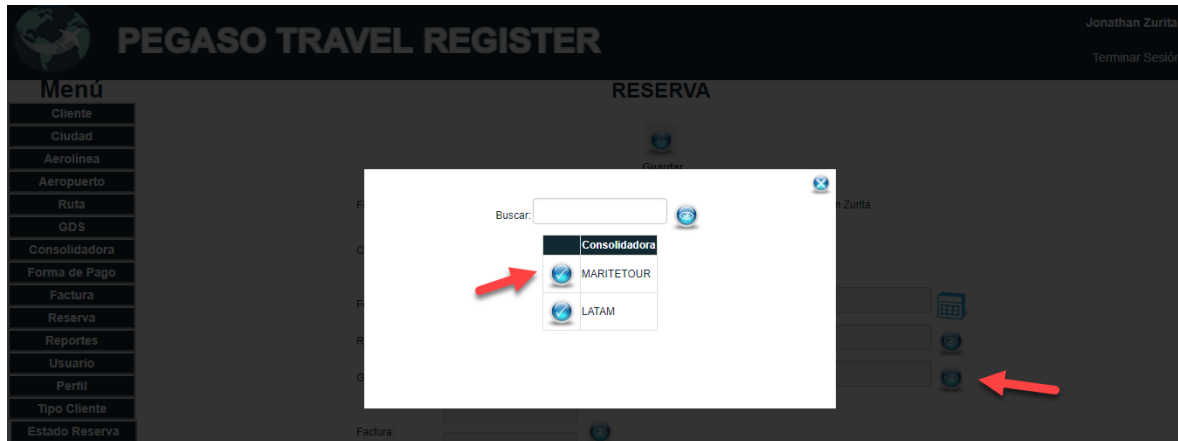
PEGASO TRAVEL REGISTER

Jonathan Zurita

Terminar Sesió

Menú

Cliente
Ciudad
Aerolínea
Aeropuerto
Ruta
GDS
Consolidadora
Forma de Pago
Factura
Reserva
Reportes
Usuario
Perfil
Tipo Cliente
Estado Reserva

RESERVA

Guardar

F

n Zurita

C

F

R

G

Factura:

Buscar:

| | Consolidadora |
|---|---|
| | MARITETOUR |
| | LATAM |